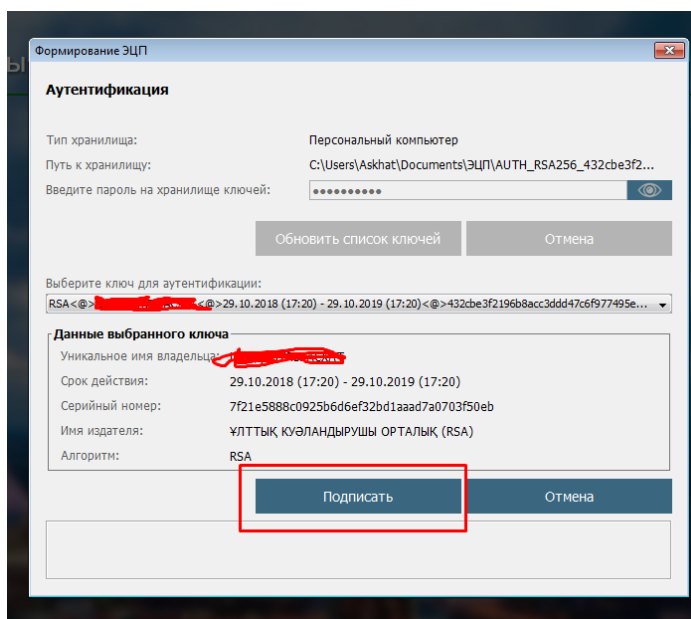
Формирование ЭЦП

Аутентификация

Тип хранилища: Персональный компьютер

Путь к хранилищу: C:\Users\Askhat\Documents\ЭЦП\AUTH_RSA256_432cbe3f2...

Введите пароль на хранилище ключей: ••••••••••

Обновить список ключей

Отмена

Выберите ключ для аутентификации:

RSA<@>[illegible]<@>29.10.2018 (17:20) - 29.10.2019 (17:20)<@>432cbe3f2196b8acc3ddd47c6f977495e...

Данные выбранного ключа

Уникальное имя владельца: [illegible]

Срок действия: 29.10.2018 (17:20) - 29.10.2019 (17:20)

Серийный номер: 7f21e5888c0925b6d6ef32bd1aaad7a0703f50eb

Имя издателя: ҰЛТТЫҚ КУӘЛАНДЫРУШЫ ОРТАЛЫҚ (RSA)

Алгоритм: RSA

Подписать

Отмена